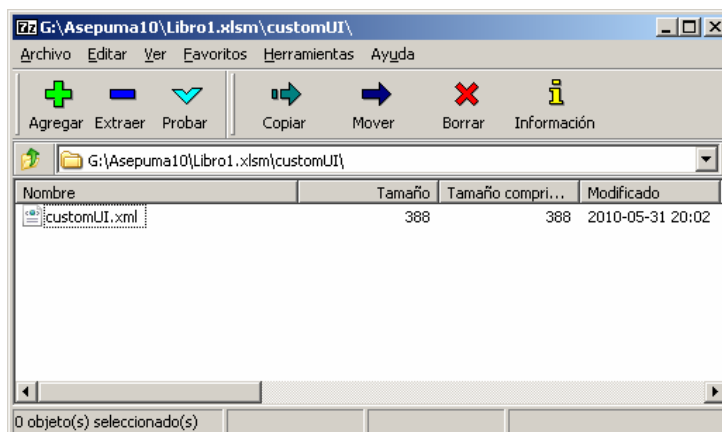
7z G:\Asepuma10\Libro1.xlsm\customUI\

Archivo Editar Ver Favoritos Herramientas Ayuda

Agregar Extraer Probar Copiar Mover Borrar Información

G:\Asepuma10\Libro1.xlsm\customUI\

| Nombre | Tamaño | Tamaño compri... | Modificado |
|---|---|---|---|
| customUI.xml | 388 | 388 | 2010-05-31 20:02 |

0 objeto(s) seleccionado(s)